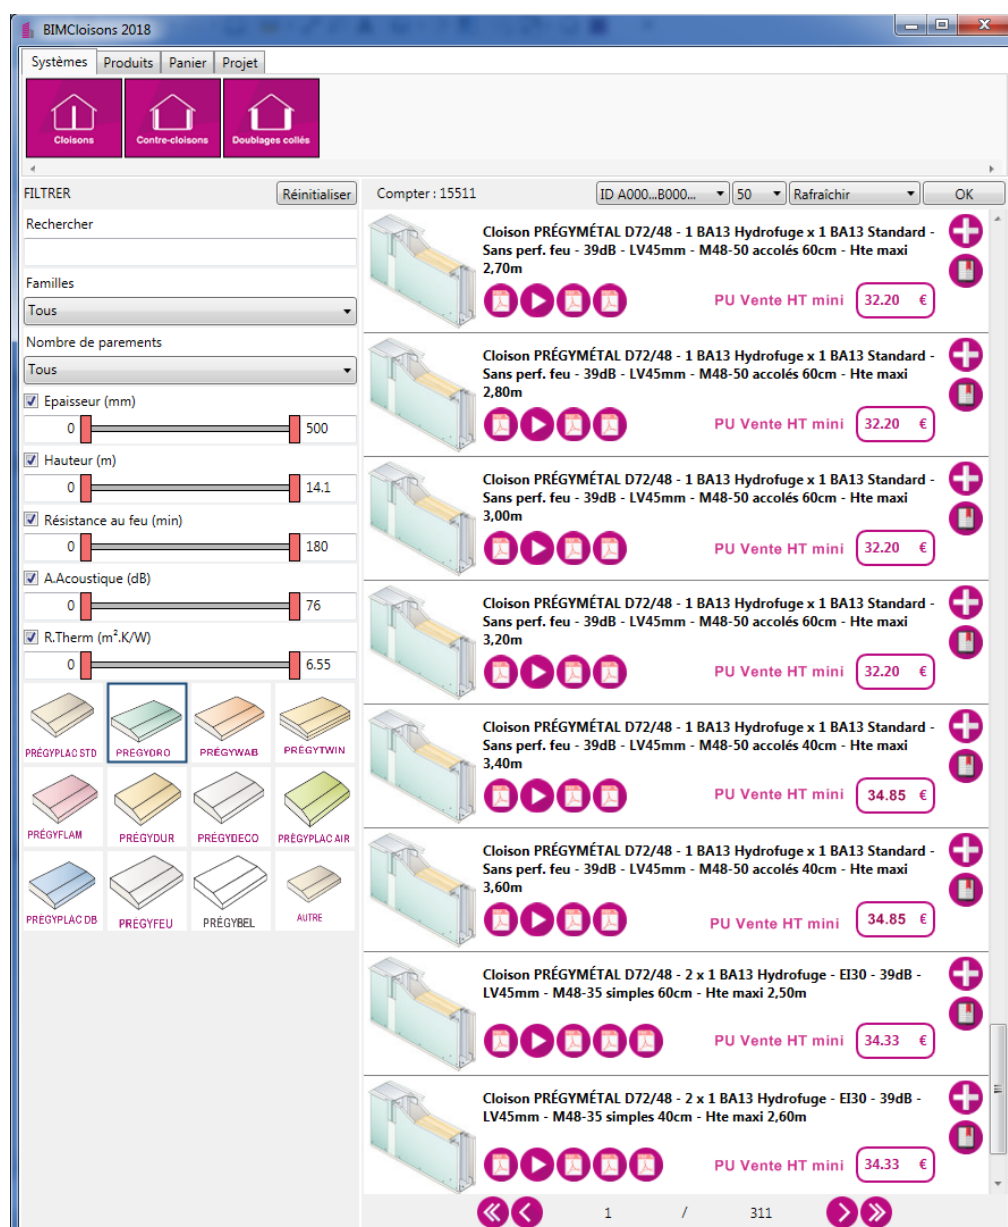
BIMCloisons 2018

Systèmes | Produits | Panier | Projet

Cloisons
Contre-cloisons
Doublages collés

FILTRER
Réinitialiser
Compter : 15511
ID A000...B000...
50
Rafraîchir
OK

Rechercher

Familles
Tous

Nombre de parements
Tous

Epaisseur (mm)
0
500

Hauteur (m)
0
14.1

Résistance au feu (min)
0
180

A.Acoustique (dB)
0
76

R.Therm (m².K/W)
0
6.55

PRÉGYPLAC STD
PRÉGYDRO
PRÉGYWAB
PRÉGYTWIN
PRÉGYFLAM
PRÉGYDUR
PRÉGYDECO
PRÉGYPLAC AIR
PREGYPLAC DB
PRÉGYFEU
PRÉGYBEL
AUTRE

Cloison PRÉGYMÉTAL D72/48 - 1 BA13 Hydrofuge x 1 BA13 Standard - Sans perf. feu - 39dB - LV45mm - M48-50 accolés 60cm - Hte maxi 2,70m
PU Vente HT mini
32.20 €

Cloison PRÉGYMÉTAL D72/48 - 1 BA13 Hydrofuge x 1 BA13 Standard - Sans perf. feu - 39dB - LV45mm - M48-50 accolés 60cm - Hte maxi 2,80m
PU Vente HT mini
32.20 €

Cloison PRÉGYMÉTAL D72/48 - 1 BA13 Hydrofuge x 1 BA13 Standard - Sans perf. feu - 39dB - LV45mm - M48-50 accolés 60cm - Hte maxi 3,00m
PU Vente HT mini
32.20 €

Cloison PRÉGYMÉTAL D72/48 - 1 BA13 Hydrofuge x 1 BA13 Standard - Sans perf. feu - 39dB - LV45mm - M48-50 accolés 60cm - Hte maxi 3,20m
PU Vente HT mini
32.20 €

Cloison PRÉGYMÉTAL D72/48 - 1 BA13 Hydrofuge x 1 BA13 Standard - Sans perf. feu - 39dB - LV45mm - M48-50 accolés 40cm - Hte maxi 3,40m
PU Vente HT mini
34.85 €

Cloison PRÉGYMÉTAL D72/48 - 1 BA13 Hydrofuge x 1 BA13 Standard - Sans perf. feu - 39dB - LV45mm - M48-50 accolés 40cm - Hte maxi 3,60m
PU Vente HT mini
34.85 €

Cloison PRÉGYMÉTAL D72/48 - 2 x 1 BA13 Hydrofuge - EI30 - 39dB - LV45mm - M48-35 simples 60cm - Hte maxi 2,50m
PU Vente HT mini
34.33 €

Cloison PRÉGYMÉTAL D72/48 - 2 x 1 BA13 Hydrofuge - EI30 - 39dB - LV45mm - M48-35 simples 40cm - Hte maxi 2,60m
PU Vente HT mini
34.33 €

1 / 311